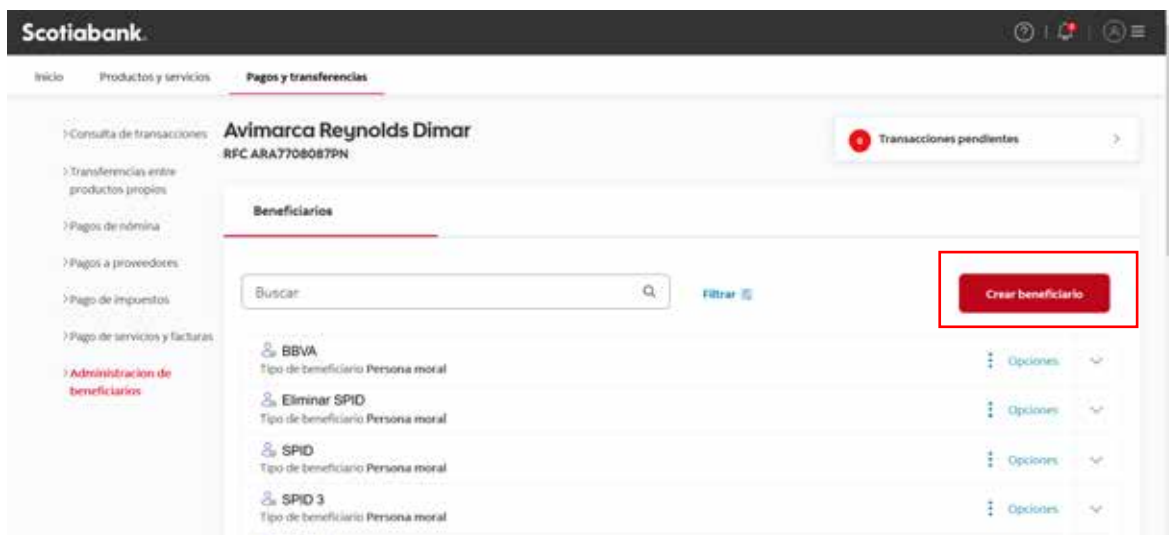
Scotiabank.

Inicio
Productos y servicios
Pagos y transferencias

>Consulta de transacciones
>Transferencias entre productos propios
>Pagos de nómina
>Pagos a proveedores
>Pago de impuestos
>Pago de servicios y facturas
>Administracion de beneficiarios

Avimarca Reynolds Dimar
RFC ARA7708087PN

0 Transacciones pendientes

Beneficiarios

Buscar
Filtrar
Crear beneficiario

BBVA
Tipo de beneficiario Persona moral
Opciones

Eliminar SPID
Tipo de beneficiario Persona moral
Opciones

SPID
Tipo de beneficiario Persona moral
Opciones

SPID 3
Tipo de beneficiario Persona moral
Opciones